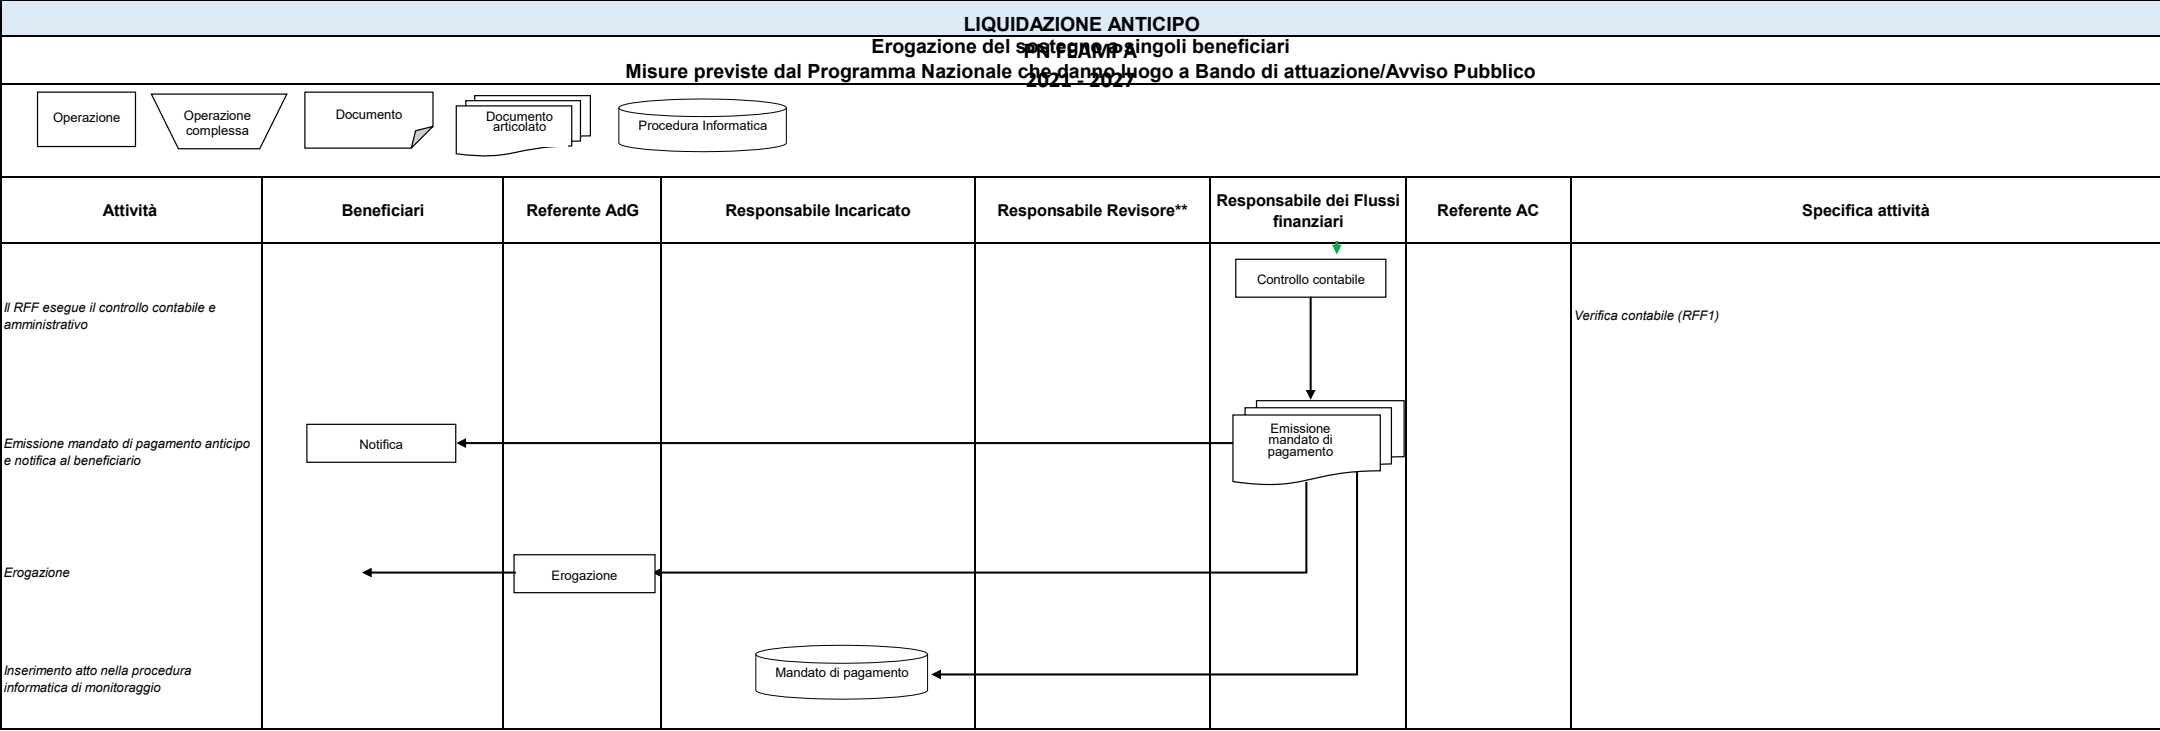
LIQUIDAZIONE ANTICIPO

Erogazione del sostegno a singoli beneficiari

PN FEAMPA 2021 - 2027

Misure previste dal Programma Nazionale che danno luogo a Bando di attuazione/Avviso Pubblico

Operazione

Operazione complessa

Documento

Documento articolato

Procedura Informatica

| Attività | Beneficiari | Referente AdG | Responsabile Incaricato | Responsabile Revisore** | Responsabile dei Flussi finanziari | Referente AC | Specifica attività |
|---|---|---|---|---|---|---|---|
| Il RFF esegue il controllo contabile e amministrativo | | | | | Controllo contabile | | Verifica contabile (RFF1) |
| Emissione mandato di pagamento anticipo e notifica al beneficiario | Notifica | | | | Emissione mandato di pagamento | | |
| Erogazione | | Erogazione | | | | | |
| Inserimento atto nella procedura informatica di monitoraggio | | | Mandato di pagamento | | | | |